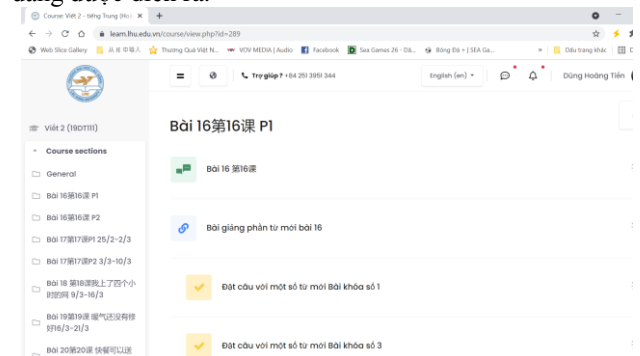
đăng được đưa lên.

Course: Viết 2 - tiếng Trung (Hc ×  +

learn.lhu.edu.vn/course/view.php?id=289

Web Slice Gallery | 头条 中国人 | Thương Quá Việt N... | VCV MEDIA | Audio | Facebook | Sea Games 26 - Đă... | Bóng Đá + | SEA Ga... | Dầu trang khác

Try giúp? +84 251 3951 344 | English (en) | Dũng Hoàng Tiến

Viết 2 (19DT111)

Course sections

General

Bài 16第16课 P1

Bài 16第16课 P2

Bài 17第17课P1 25/2-2/3

Bài 17第17课P2 3/3-10/3

Bài 18 第18课我上了四个小时的网 9/3-16/3

Bài 19第19课 嗓气还没有你好16/3-21/3

Bài 20第20课 快餐可以送

Bài 16第16课 P1

Bài 16 第16课

Bài giảng phần từ mới bài 16

Đặt câu với một số từ mới Bài khóa số 1

Đặt câu với một số từ mới Bài khóa số 3